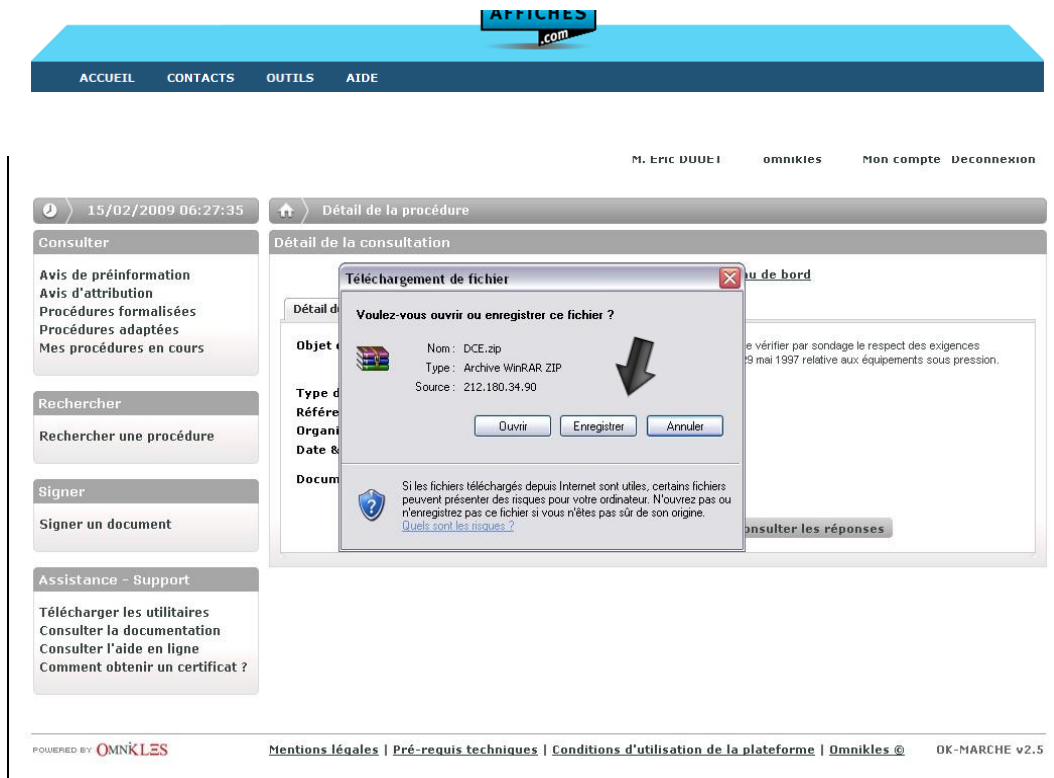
AFFICHES
.com

ACCUEIL CONTACTS OUTILS AIDE

M. Eric DUDET omnikles Mon compte Deconnexion

15/02/2009 06:27:35

Détail de la procédure

Consulter

Avis de préinformation
Avis d'attribution
Procédures formalisées
Procédures adaptées
Mes procédures en cours

Rechercher

Rechercher une procédure

Signer

Signer un document

Assistance - Support

Télécharger les utilitaires
Consulter la documentation
Consulter l'aide en ligne
Comment obtenir un certificat ?

Détail de la consultation

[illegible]u de bord

Détail d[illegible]

Objet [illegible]

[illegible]e vérifier par sondage le respect des exigences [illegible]29 mai 1997 relative aux équipements sous pression.

Type d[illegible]
Référe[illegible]
Organi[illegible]
Date &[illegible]

Docum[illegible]

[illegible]nsulter les réponses

Téléchargement de fichier

Voulez-vous ouvrir ou enregistrer ce fichier ?

Nom : DCE.zip
Type : Archive WinRAR ZIP
Source : 212.180.34.90

Ouvrir Enregistrer Annuler

Si les fichiers téléchargés depuis Internet sont utiles, certains fichiers peuvent présenter des risques pour votre ordinateur. N'ouvrez pas ou n'enregistrez pas ce fichier si vous n'êtes pas sûr de son origine. Quels sont les risques ?

POWERED BY OMNIKLES

Mentions légales | Pré-requis techniques | Conditions d'utilisation de la plateforme | Omnikles ©

OK-MARCHE v2.5